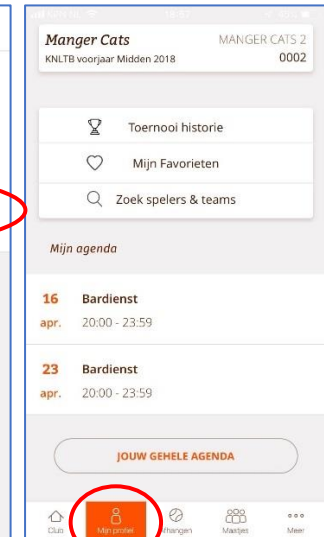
Manger Cats
MANGER CATS 2
KNLTB voorjaar Midden 2018
0002

Toernooi historie
Mijn Favorieten
Zoek spelers & teams

Mijn agenda

16
apr.
Bardienst
20:00 - 23:59

23
apr.
Bardienst
20:00 - 23:59

JOUW GEHELE AGENDA

Club
Mijn profiel
Afhangen
Maatjes
Meer